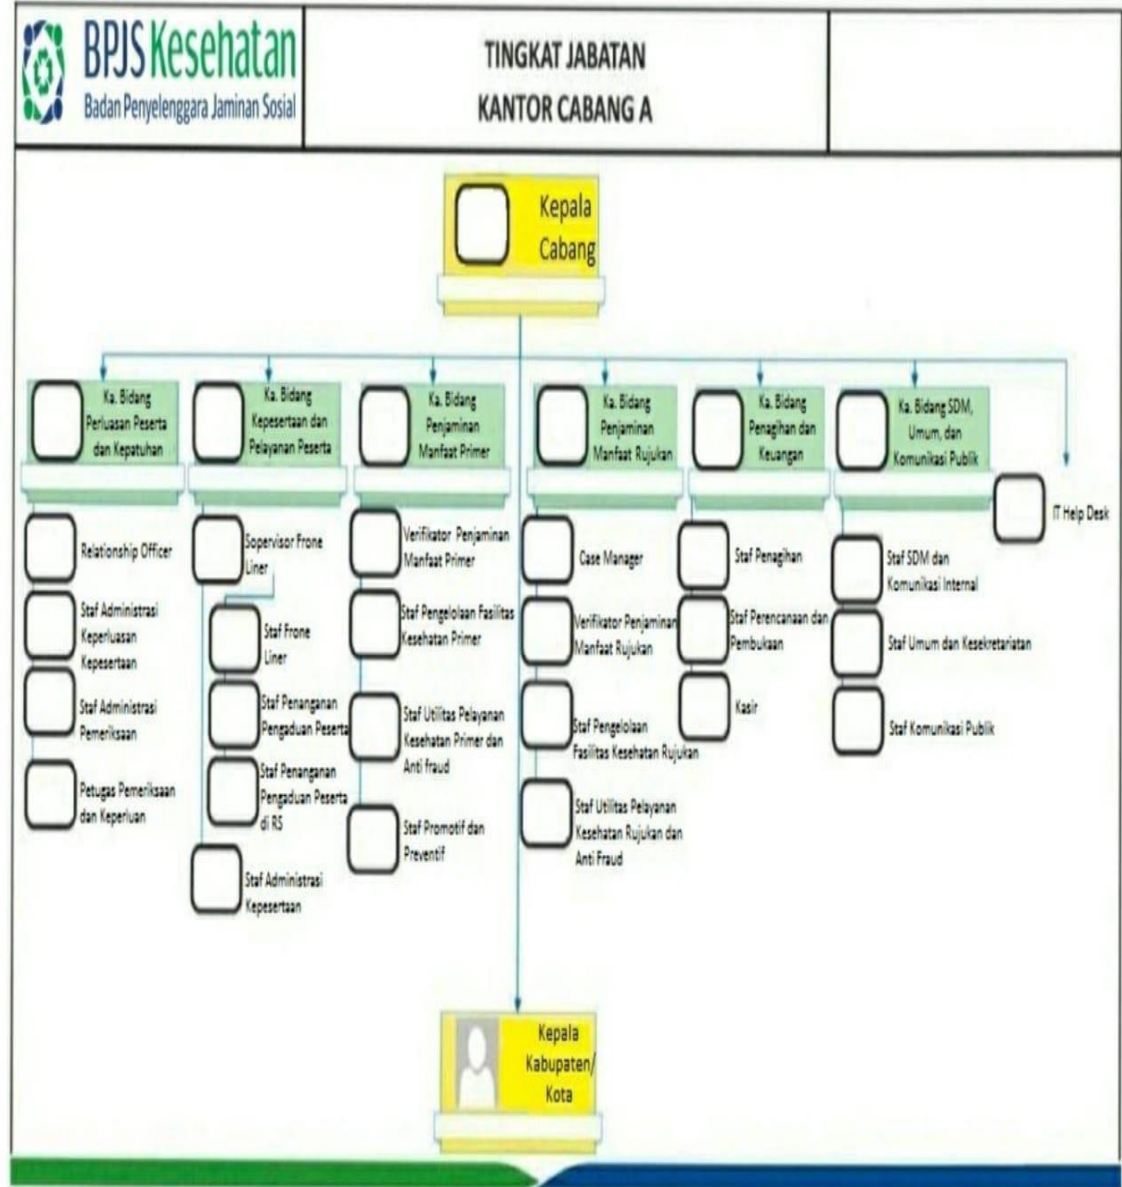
BPJS Kesehatan
Badan Penyelenggara Jaminan Sosial

TINGKAT JABATAN
KANTOR CABANG A

Kepala Cabang

Ka. Bidang Perluasan Peserta dan Kepatuhan

Relationship Officer

Staf Administrasi Keperluasan Kepesertaan

Staf Administrasi Pemeriksaan

Petugas Pemeriksaan dan Keperluan

Ka. Bidang Kepesertaan dan Pelayanan Peserta

Supervisor Frone Liner

Staf Frone Liner

Staf Penanganan Pengaduan Peserta

Staf Penanganan Pengaduan Peserta di RS

Staf Administrasi Kepesertaan

Ka. Bidang Penjaminan Manfaat Primer

Verifikator Penjaminan Manfaat Primer

Staf Pengelolaan Fasilitas Kesehatan Primer

Staf Utilitas Pelayanan Kesehatan Primer dan Anti fraud

Staf Promotif dan Preventif

Ka. Bidang Penjaminan Manfaat Rujukan

Case Manager

Verifikator Penjaminan Manfaat Rujukan

Staf Pengelolaan Fasilitas Kesehatan Rujukan

Staf Utilitas Pelayanan Kesehatan Rujukan dan Anti Fraud

Ka. Bidang Penagihan dan Keuangan

Staf Penagihan

Staf Perencanaan dan Pembukaan

Kasir

Ka. Bidang SDM, Umum, dan Komunikasi Publik

Staf SDM dan Komunikasi Internal

Staf Umum dan Kesekretariatan

Staf Komunikasi Publik

IT Help Desk

Kepala Kabupaten/ Kota